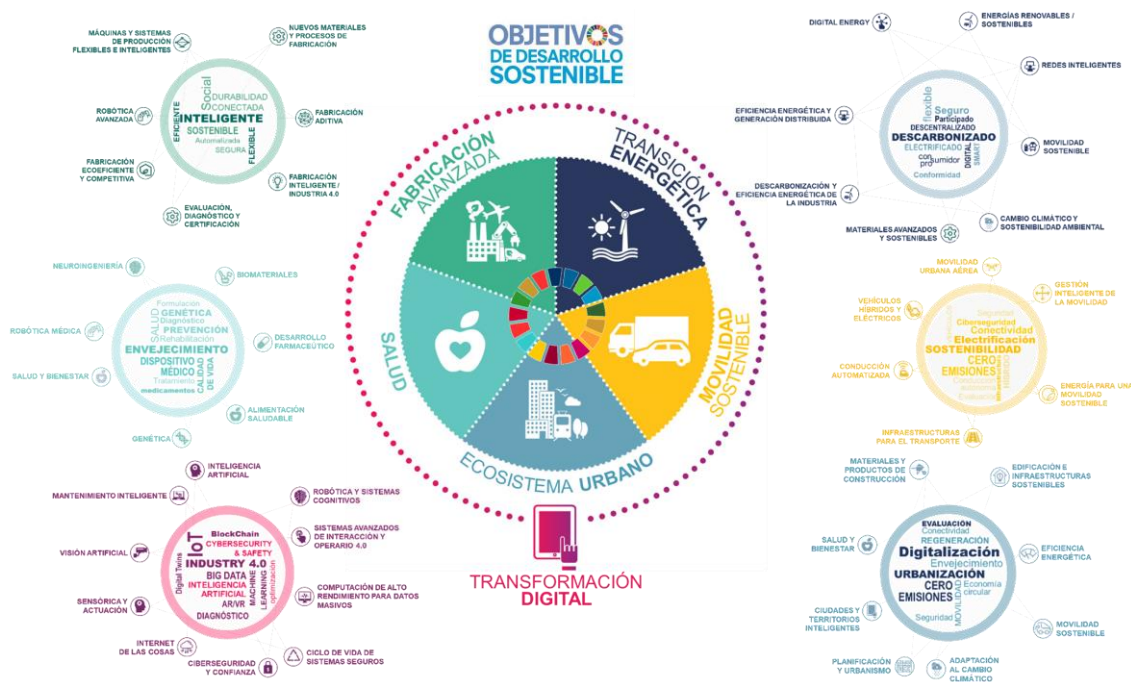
OBJETIVOS DE DESARROLLO SOSTENIBLE

FABRICACIÓN AVANZADA
TRANSICIÓN ENERGÉTICA
MOVILIDAD SOSTENIBLE
ECOSISTEMA URBANO
SALUD

TRANSFORMACIÓN DIGITAL

MÁQUINAS Y SISTEMAS DE PRODUCCIÓN FLEXIBLES E INTELIGENTES
NUEVOS MATERIALES Y PROCESOS DE FABRICACIÓN
ROBÓTICA AVANZADA
FABRICACIÓN ADITIVA
FABRICACIÓN ECOEFICIENTE Y COMPETITIVA
FABRICACIÓN INTELIGENTE / INDUSTRIA 4.0
EVALUACIÓN, DIAGNÓSTICO Y CERTIFICACIÓN
Social DURABILIDAD CONECTADA EFICIENTE INTELIGENTE SOSTENIBLE Automatizada SEGURA FLEXIBLE

DIGITAL ENERGY
ENERGÍAS RENOVABLES / SOSTENIBLES
REDES INTELIGENTES
EFICIENCIA ENERGÉTICA Y GENERACIÓN DISTRIBUIDA
MOVILIDAD SOSTENIBLE
DESCARBONIZACIÓN Y EFICIENCIA ENERGÉTICA DE LA INDUSTRIA
CAMBIO CLIMÁTICO Y SOSTENIBILIDAD AMBIENTAL
MATERIALES AVANZADOS Y SOSTENIBLES
flexible Seguro Participado DESCENTRALIZADO DESCARBONIZADO ELECTRIFICADO DIGITAL SMART con pro sumidor Conformidad

NEUROINGENIERÍA
BIOMATERIALES
ROBÓTICA MÉDICA
DESARROLLO FARMACÉUTICO
SALUD Y BIENESTAR
ALIMENTACIÓN SALUDABLE
GENÉTICA
Formulación GENÉTICA Diagnóstico PREVENCIÓN Rehabilitación SALUD ENVEJECIMIENTO DISPOSITIVO MÉDICO Tratamiento medicamentos CALIDAD DE VIDA

MOVILIDAD URBANA AÉREA
VEHÍCULOS HÍBRIDOS Y ELÉCTRICOS
GESTIÓN INTELIGENTE DE LA MOVILIDAD
CONDUCCIÓN AUTOMATIZADA
ENERGÍA PARA UNA MOVILIDAD SOSTENIBLE
INFRAESTRUCTURAS PARA EL TRANSPORTE
Seguridad Ciberseguridad Conectividad Electrificación SOSTENIBILIDAD CERO EMISIONES Conducción autónoma Evaluación

INTELIGENCIA ARTIFICIAL
MANTENIMIENTO INTELIGENTE
ROBÓTICA Y SISTEMAS COGNITIVOS
SISTEMAS AVANZADOS DE INTERACCIÓN Y OPERARIO 4.0
VISIÓN ARTIFICIAL
SENSÓRICA Y ACTUACIÓN
COMPUTACIÓN DE ALTO RENDIMIENTO PARA DATOS MASIVOS
INTERNET DE LAS COSAS
CIBERSEGURIDAD Y CONFIANZA
CICLO DE VIDA DE SISTEMAS SEGUROS
BlockChain CYBERSECURITY & SAFETY IoT Digital Twins INDUSTRY 4.0 BIG DATA INTELIGENCIA ARTIFICIAL AR/VR MACHINE LEARNING optimización DIAGNÓSTICO

MATERIALES Y PRODUCTOS DE CONSTRUCCIÓN
EDIFICACIÓN E INFRAESTRUCTURAS SOSTENIBLES
SALUD Y BIENESTAR
EFICIENCIA ENERGÉTICA
CIUDADES Y TERRITORIOS INTELIGENTES
MOVILIDAD SOSTENIBLE
PLANIFICACIÓN Y URBANISMO
ADAPTACIÓN AL CAMBIO CLIMÁTICO
EVALUACIÓN Conectividad REGENERACIÓN Digitalización Envejecimiento URBANIZACIÓN CERO EMISIONES Economía circular MOVILIDAD Seguridad